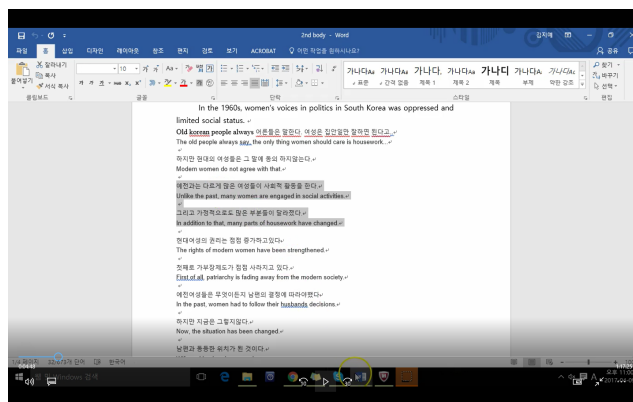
2nd body - Word

김지혜

파일 홈 삽입 디자인 레이아웃 참조 편지 검토 보기 ACROBAT 어떤 작업을 원하시나요?

공유

붙여넣기 잘라내기 복사 서식 복사

클립보드 글꼴 단락 스타일 편집

가나다AaI 가나다AaI 가나다. 가나다AaI 가나다 가나다. 가나다AaI

표준 간격 없음 제목 1 제목 2 제목 부제 약한 강조

찾기 바꾸기 선택

In the 1960s, women's voices in politics in South Korea was oppressed and limited social status.

Old korean people always 어른들은 말한다. 여성은 집안일만 잘하면 된다고.

The old people always say, the only thing women should care is housework..

하지만 현대의 여성들은 그 말에 동의 하지않는다.

Modern women do not agree with that.

예전과는 다르게 많은 여성들이 사회적 활동을 한다.

Unlike the past, many women are engaged in social activities.

그리고 가정적으로도 많은 부분들이 달라졌다.

In addition to that, many parts of housework have changed.

현대여성의 권리는 점점 증가하고있다.

The rights of modern women have been strengthened.

첫째로 가부장제도가 점점 사라지고 있다.

First of all, patriarchy is fading away from the modern society.

예전여성들은 무엇이든지 남편의 결정에 따라야했다.

In the past, women had to follow their husbands decisions.

하지만 지금은 그렇지않다.

Now, the situation has been changed.

남편과 동등한 위치가 된 것이다.

1/4 페이지 384/875개 단어 한국어

Windows 검색